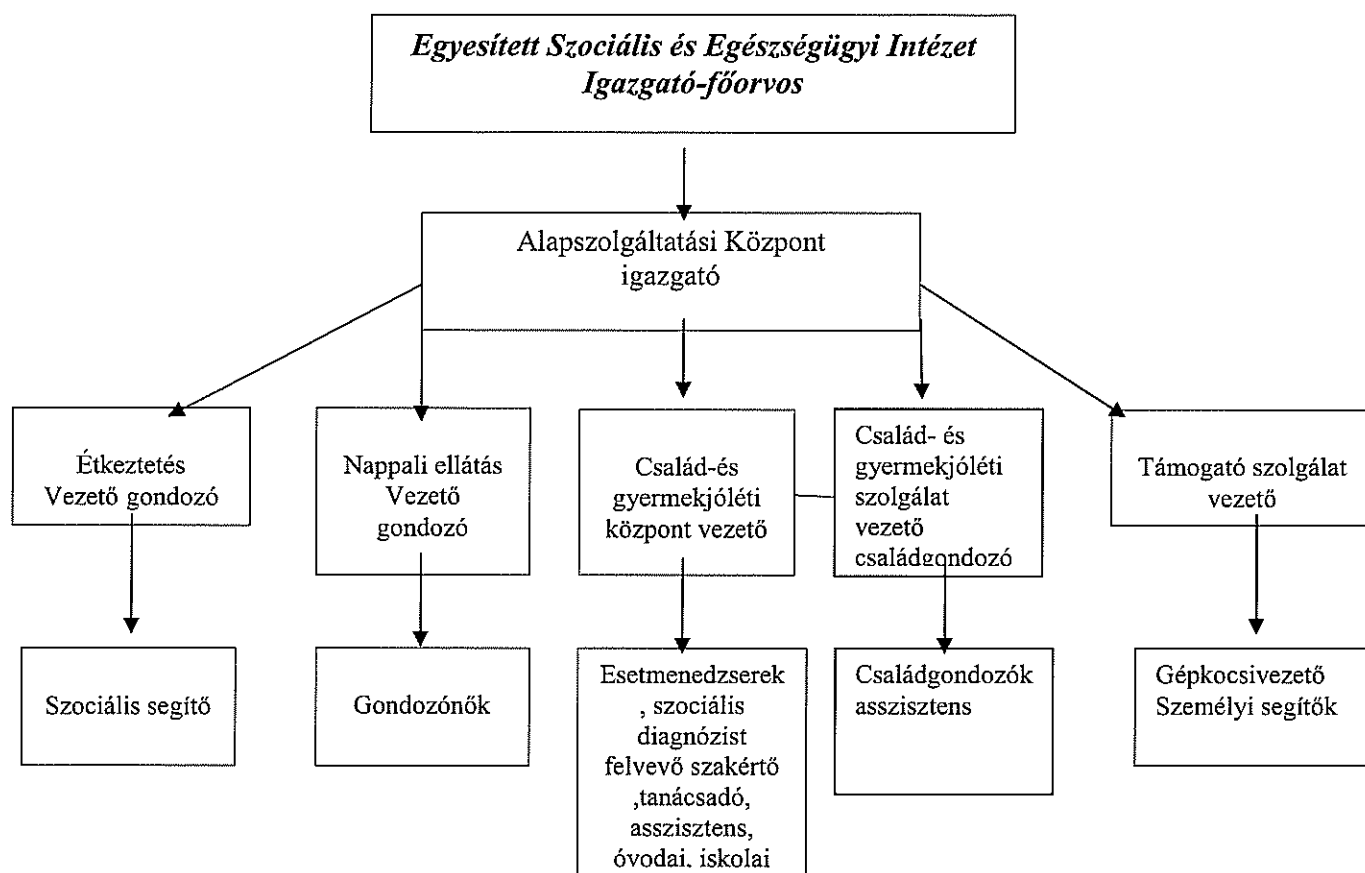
Egyesített Szociális és Egészségügyi Intézet
Igazgató-főorvos

Alapszolgáltatási Központ
igazgató

Étkeztetés
Vezető gondozó

Szociális segítő

Nappali ellátás
Vezető gondozó

Gondozónők

Család-és gyermekjóléti központ vezető

Esetmenedzserek , szociális diagnózist felvevő szakértő ,tanácsadó, asszisztens, óvodai, iskolai

Család- és gyermekjóléti szolgálat vezető családgondozó

Családgondozók asszisztens

Támogató szolgálat vezető

Gépkocsivezető
Személyi segítők